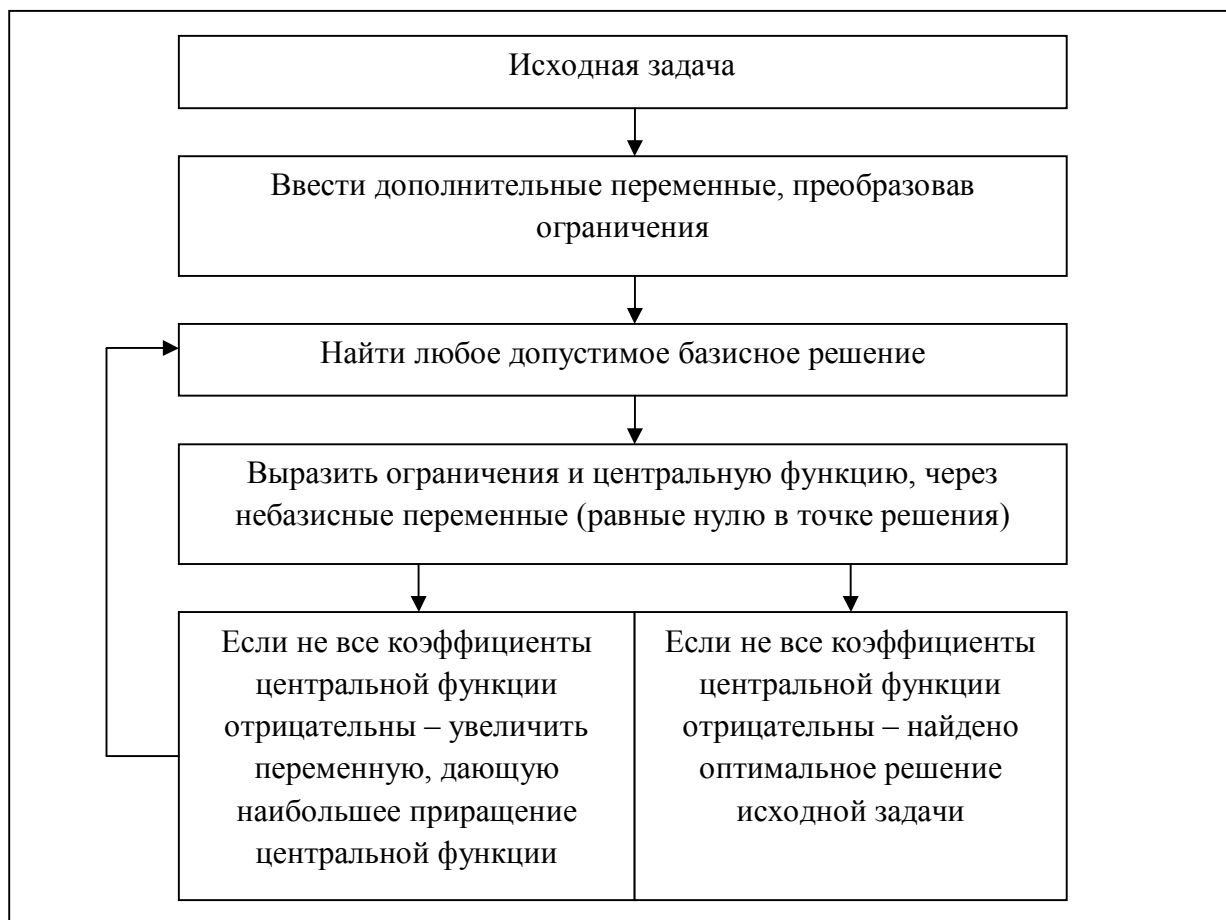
Исходная задача

Ввести дополнительные переменные, преобразовав ограничения

Найти любое допустимое базисное решение

Выразить ограничения и центральную функцию, через небазисные переменные (равные нулю в точке решения)

Если не все коэффициенты центральной функции отрицательны – увеличить переменную, дающую наибольшее приращение центральной функции

Если не все коэффициенты центральной функции отрицательны – найдено оптимальное решение исходной задачи